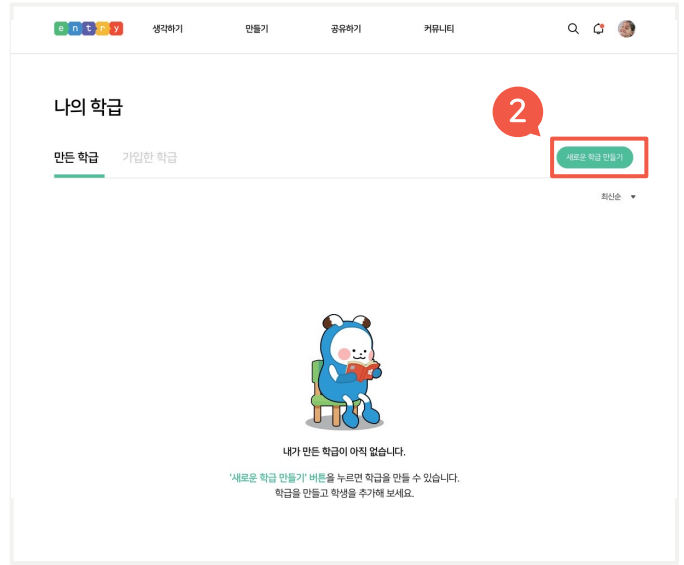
entry 생각하기 만들기 공유하기 커뮤니티

나의 학급

2

만든 학급 가입한 학급

새로운 학급 만들기

최신순

내가 만든 학급이 아직 없습니다.

'새로운 학급 만들기' 버튼을 누르면 학급을 만들 수 있습니다.
학급을 만들고 학생을 추가해 보세요.